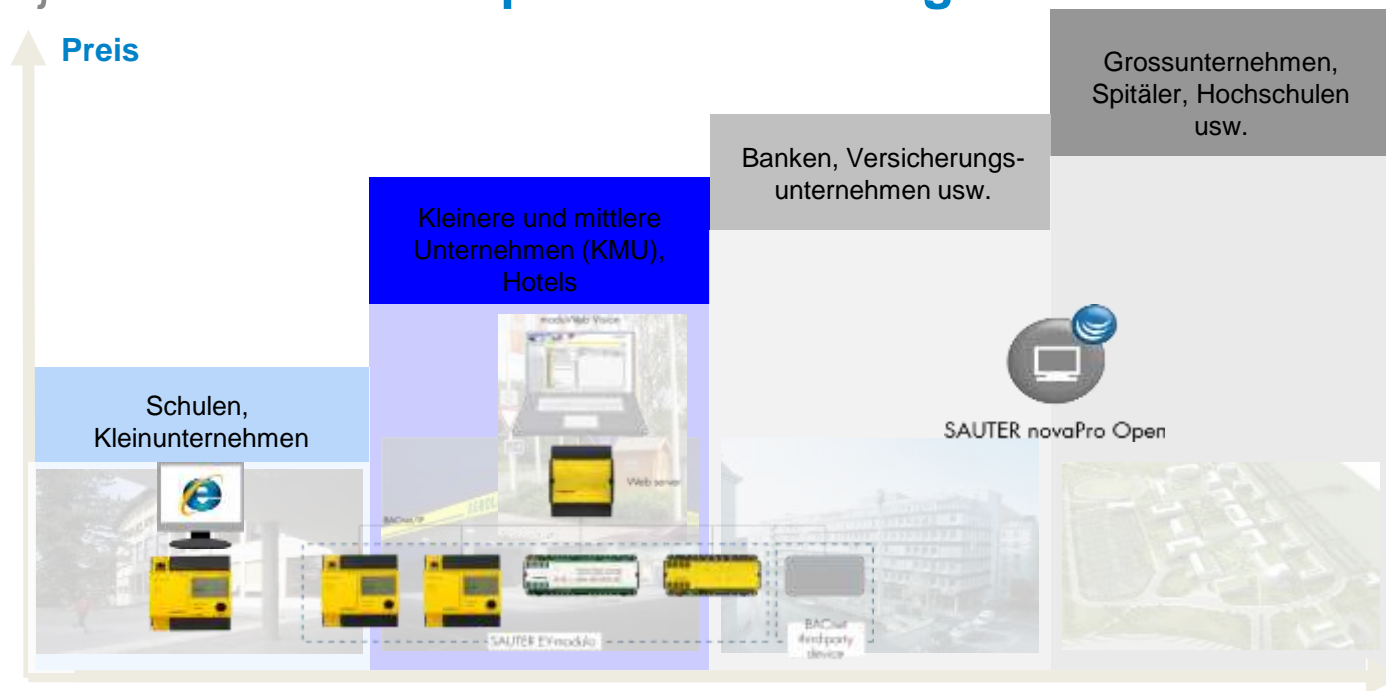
Preis

Schulen, Kleinunternehmen

Kleinere und mittlere Unternehmen (KMU), Hotels

moduWeb Vision

Web server

BACnet/IP

SAUTER EY-modulo

Banken, Versicherungsunternehmen usw.

BACnet third-party device

Grossunternehmen, Spitäler, Hochschulen usw.

SAUTER novaPro Open